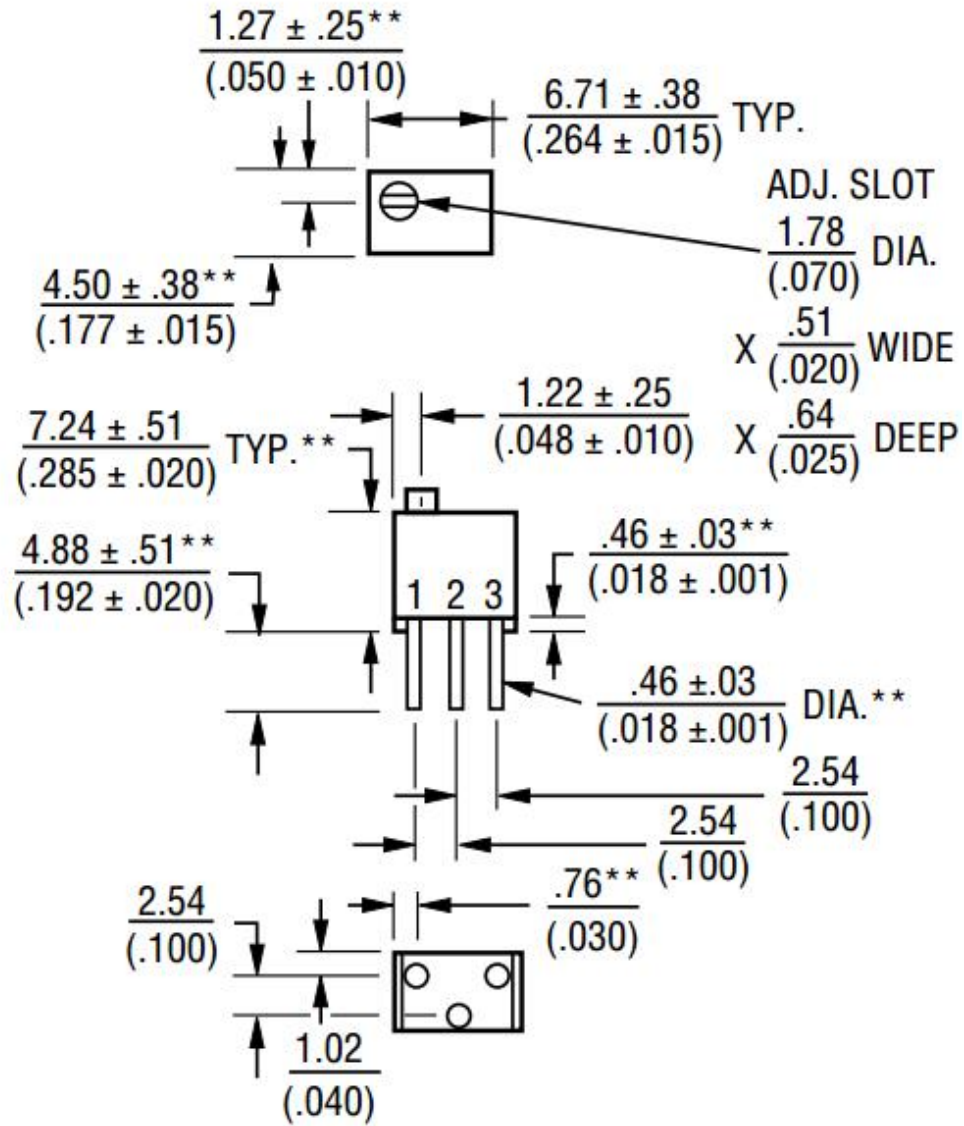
$\frac{1.27 \pm .25^{**}}{(.050 \pm .010)}$

$\frac{6.71 \pm .38}{(.264 \pm .015)}$ TYP.

ADJ. SLOT

$\frac{1.78}{(.070)}$ DIA.

$\frac{4.50 \pm .38^{**}}{(.177 \pm .015)}$

X $\frac{.51}{(.020)}$ WIDE

$\frac{1.22 \pm .25}{(.048 \pm .010)}$

$\frac{7.24 \pm .51}{(.285 \pm .020)}$ TYP.**

X $\frac{.64}{(.025)}$ DEEP

$\frac{4.88 \pm .51^{**}}{(.192 \pm .020)}$

$\frac{.46 \pm .03^{**}}{(.018 \pm .001)}$

1 2 3

$\frac{.46 \pm .03}{(.018 \pm .001)}$ DIA.**

$\frac{2.54}{(.100)}$

$\frac{2.54}{(.100)}$

$\frac{.76^{**}}{(.030)}$

$\frac{2.54}{(.100)}$

$\frac{1.02}{(.040)}$